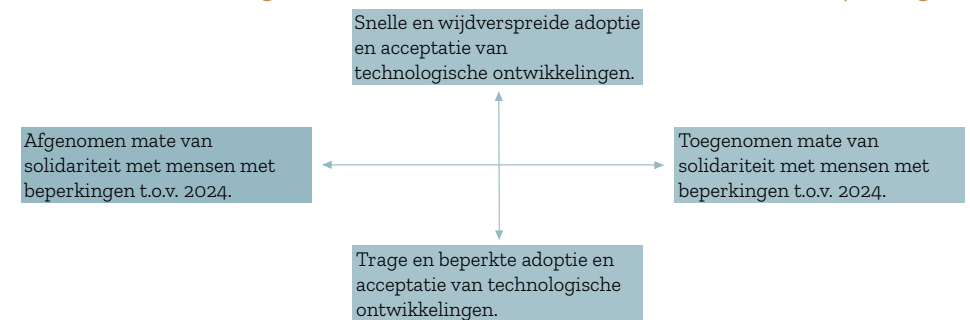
Snelle en wijdverspreide adoptie en acceptatie van technologische ontwikkelingen.

Afgenomen mate van solidariteit met mensen met beperkingen t.o.v. 2024.

Toegenomen mate van solidariteit met mensen met beperkingen t.o.v. 2024.

Trage en beperkte adoptie en acceptatie van technologische ontwikkelingen.